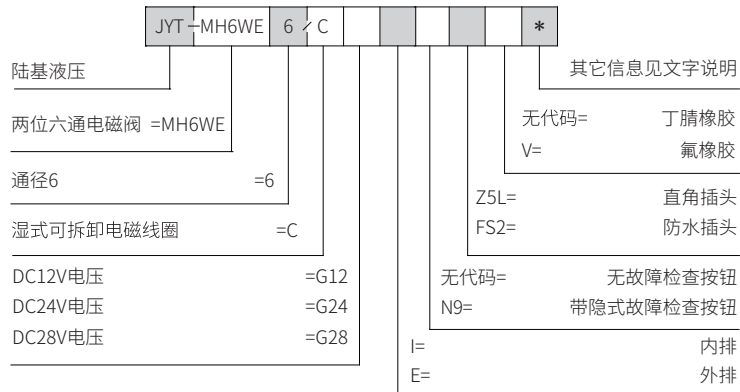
JYT –MH6WE 6 ∕ C *

陆基液压

两位六通电磁阀 =MH6WE

通径6 =6

湿式可拆卸电磁线圈 =C

DC12V电压 =G12
DC24V电压 =G24
DC28V电压 =G28

其它信息见文字说明

无代码= 丁腈橡胶
V= 氟橡胶

Z5L= 直角插头
FS2= 防水插头

无代码= 无故障检查按钮
N9= 带隐式故障检查按钮

I= 内排
E= 外排